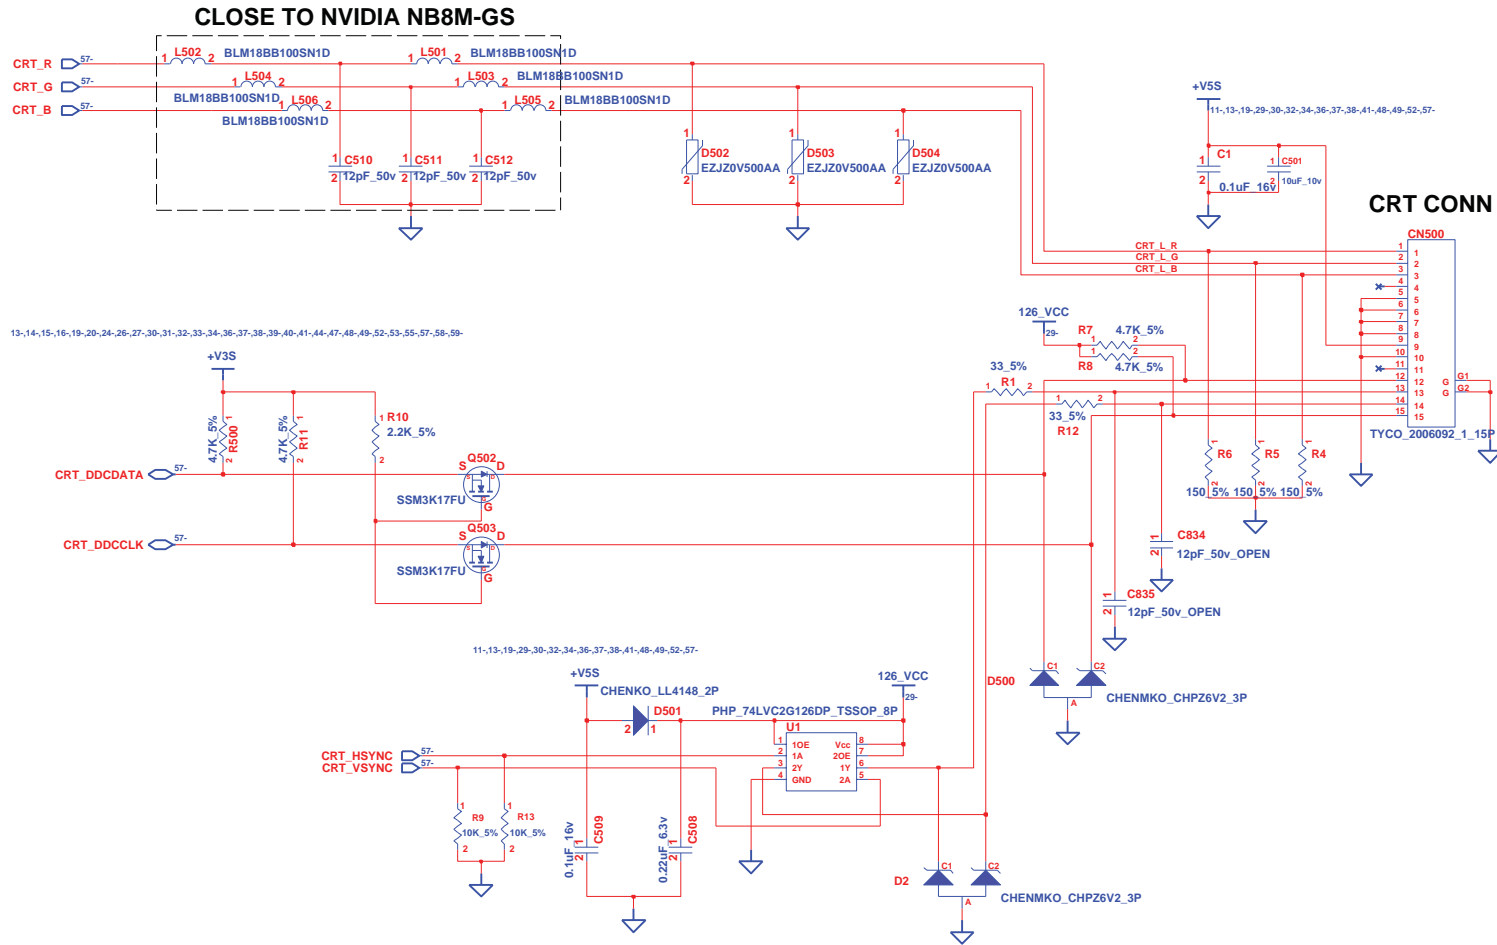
CLOSE TO NVIDIA NB8M-GS

CRT_R 57-
CRT_G 57-
CRT_B 57-

1 L502 2 BLM18BB100SN1D
1 L501 2 BLM18BB100SN1D
1 L504 2
1 L503 2 BLM18BB100SN1D
BLM18BB100SN1D
1 L506 2
1 L505 2 BLM18BB100SN1D
BLM18BB100SN1D

1 C510 2 12pF_50v
1 C511 2 12pF_50v
1 C512 2 12pF_50v

1 D502 2 EZJZ0V500AA
1 D503 2 EZJZ0V500AA
1 D504 2 EZJZ0V500AA

+V5S
11-,13-,19-,29-,30-,32-,34-,36-,37-,38-,41-,48-,49-,52-,57-
1 C1 2 0.1uF_16v
1 C501 2 10uF_10v

CRT CONN
CN500
CRT_L_R
CRT_L_G
CRT_L_B
1 2 3 4 5 6 7 8 9 10 11 12 13 14 15
G1 G2 G G
TYCO_2006092_1_15P

126_VCC 29-
R7 4.7K_5%
R8 4.7K_5%
33_5% R1
33_5% R12

13-,14-,15-,16-,19-,20-,24-,26-,27-,30-,31-,32-,33-,34-,36-,37-,38-,39-,40-,41-,44-,47-,48-,49-,52-,53-,55-,57-,58-,59-

+V3S
4.7K_5% R500
4.7K_5% R11
R10 2.2K_5%
CRT_DDCDATA 57-
CRT_DDCCLK 57-
S Q502 D
SSM3K17FU G
S Q503 D
SSM3K17FU G

R6 150_5%
R5 150_5%
R4 150_5%
C834 12pF_50v_OPEN
C835 12pF_50v_OPEN

D500
C1 C2 A
CHENMKO_CHPZ6V2_3P

11-,13-,19-,29-,30-,32-,34-,36-,37-,38-,41-,48-,49-,52-,57-
+V5S
CHENKO_LL4148_2P
2 D501 1
PHP_74LVC2G126DP_TSSOP_8P
126_VCC 29-
U1
1 1OE 2 1A 3 2Y 4 GND
Vcc 8 2OE 7 1Y 6 2A 5
CRT_HSYNC 57-
CRT_VSYNC 57-
R9 10K_5%
R13 10K_5%
0.1uF_16v C509
0.22uF_6.3v C508

D2 C1 C2 A
CHENMKO_CHPZ6V2_3P